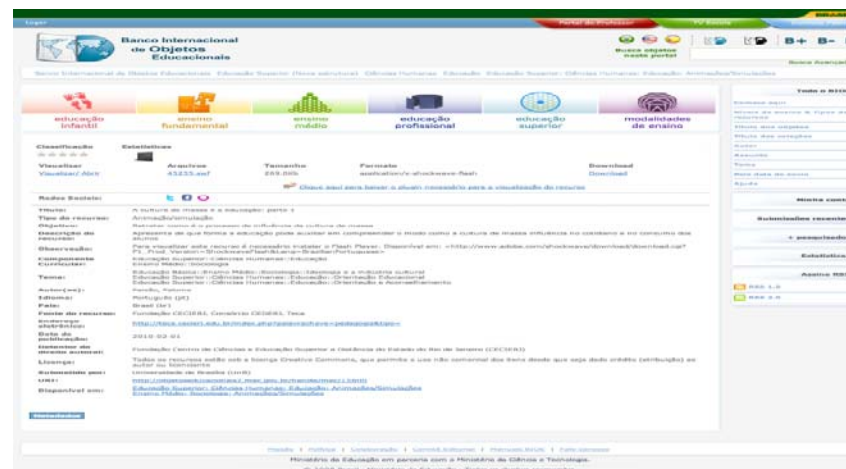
Banco Internacional de Objetos Educacionais

Busca objetos neste portal

B+ B-

educação infantil | ensino fundamental | ensino médio | educação profissional | educação superior | modalidades de ensino

Classificação | Estatísticas

Visualizar | Arquivos | Tamanho | Formato | Download
Visualizar/Abrir | 45235.swf | 259.90b | application/x-shockwave-flash | Download

Redes Sociais:

Título: A cultura de massa e a educação: parte 1
Tipo do recurso: Animação/simulação
Idioma: Português (pt)
País: Brasil (br)
Fonte do recurso: Fundação CECIERJ, Consórcio CEDERJ, Teca
Data de publicação: 2010-02-01
Licença:
Submetido por: Universidade de Brasília (UnB)
URI:
Disponível em:

Metadados

Todo o BIOE

Mostra conteúdo
Submissões recentes
+ pesquisados
Estatísticas
Assine RSS
RSS 1.0
RSS 2.0

Ministério da Educação em parceria com o Ministério da Ciência e Tecnologia.